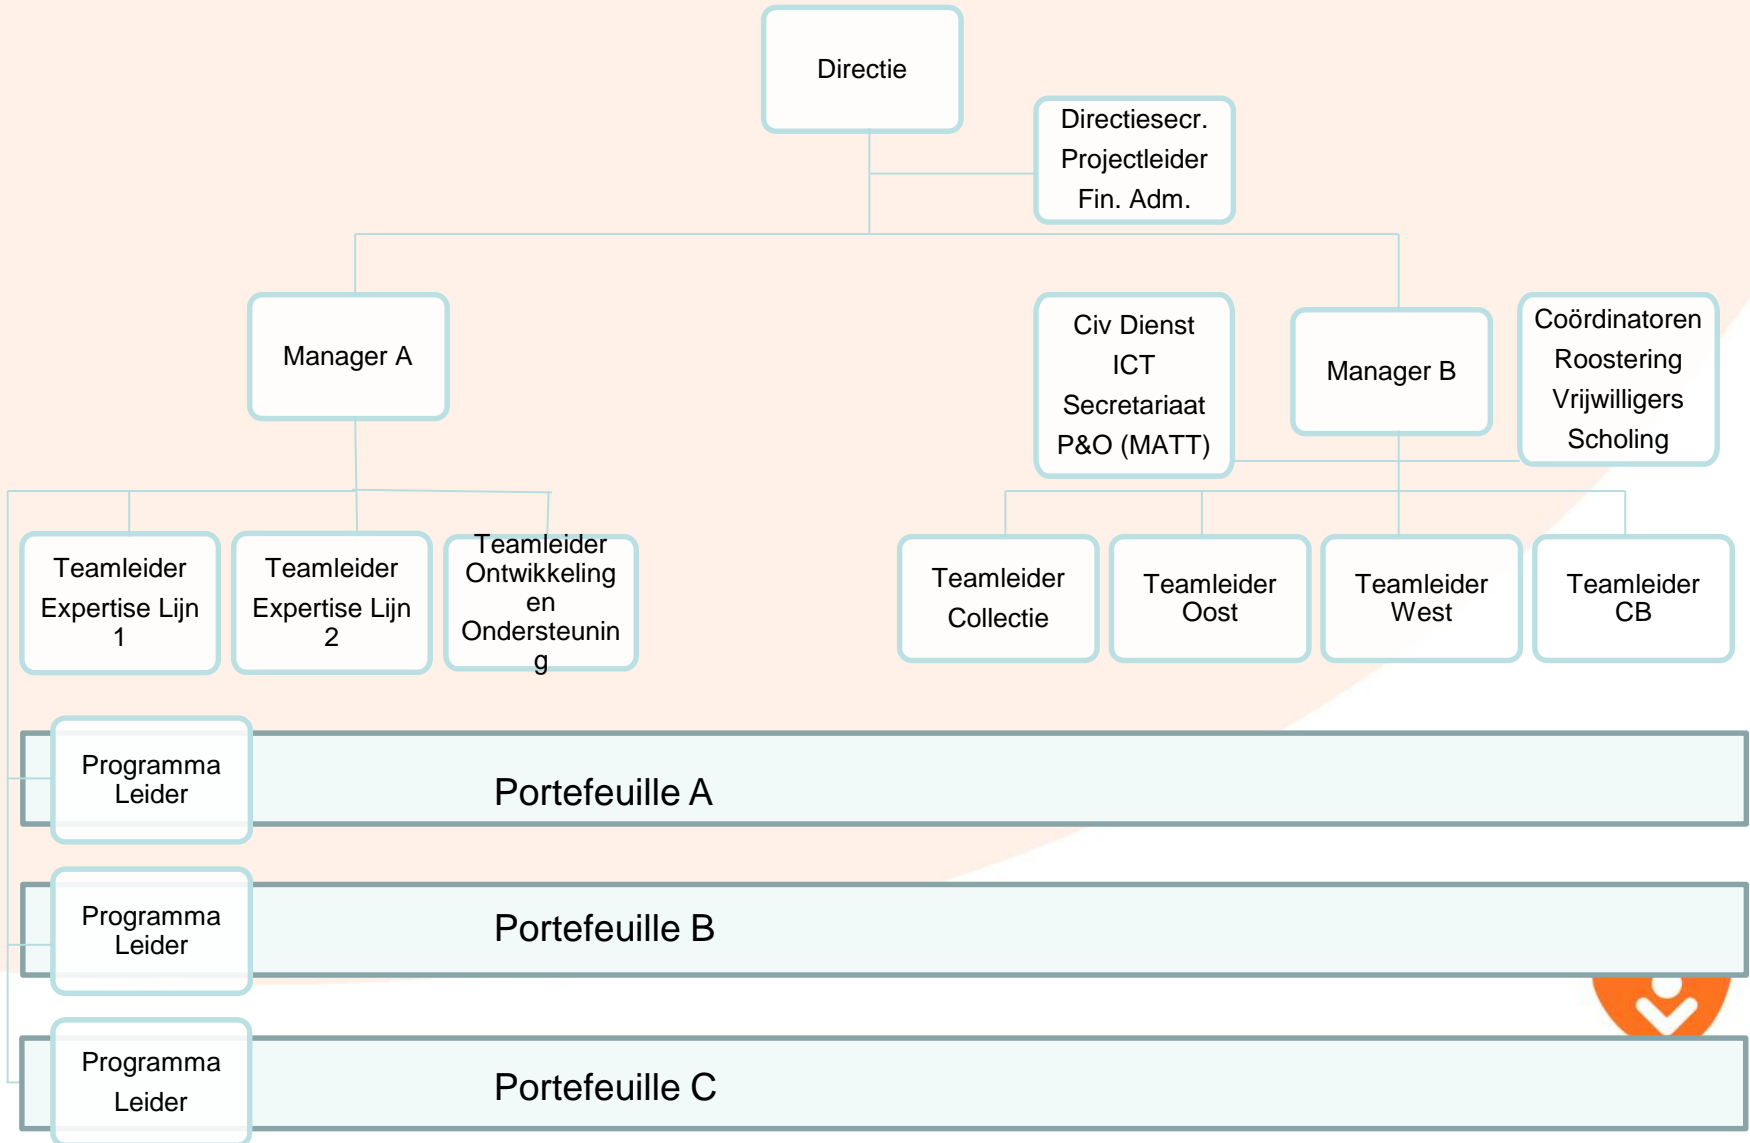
Directie

Directiesecr.
Projectleider
Fin. Adm.

Manager A

Civ Dienst
ICT
Secretariaat
P&O (MATT)

Manager B

Coördinatoren
Roostering
Vrijwilligers
Scholing

Teamleider Expertise Lijn 1

Teamleider Expertise Lijn 2

Teamleider Ontwikkeling en Ondersteunin g

Teamleider Collectie

Teamleider Oost

Teamleider West

Teamleider CB

Programma Leider

Portefeuille A

Programma Leider

Portefeuille B

Programma Leider

Portefeuille C